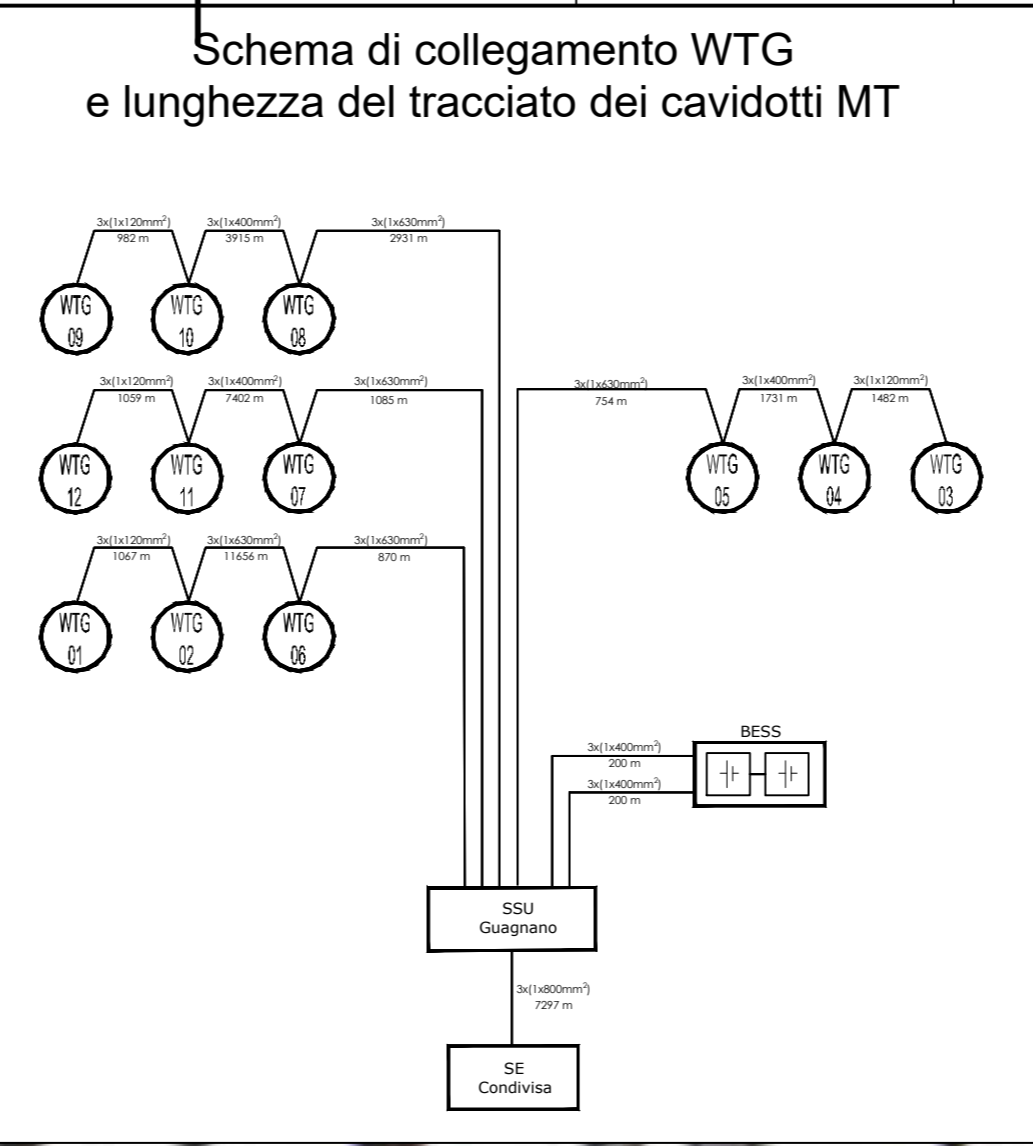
Schema di collegamento WTG
e lunghezza del tracciato dei cavidotti MT

3x(1x120mm$^2$)
982 m
3x(1x400mm$^2$)
3915 m
3x(1x630mm$^2$)
2931 m

WTG 09
WTG 10
WTG 08

3x(1x120mm$^2$)
1059 m
3x(1x400mm$^2$)
7402 m
3x(1x630mm$^2$)
1085 m

3x(1x630mm$^2$)
754 m
3x(1x400mm$^2$)
1731 m
3x(1x120mm$^2$)
1482 m

WTG 12
WTG 11
WTG 07

WTG 05
WTG 04
WTG 03

3x(1x120mm$^2$)
1067 m
3x(1x630mm$^2$)
11656 m
3x(1x630mm$^2$)
870 m

WTG 01
WTG 02
WTG 06

BESS
3x(1x400mm$^2$)
200 m
3x(1x400mm$^2$)
200 m

SSU
Guagnano

3x(1x800mm$^2$)
7297 m

SE
Condivisa